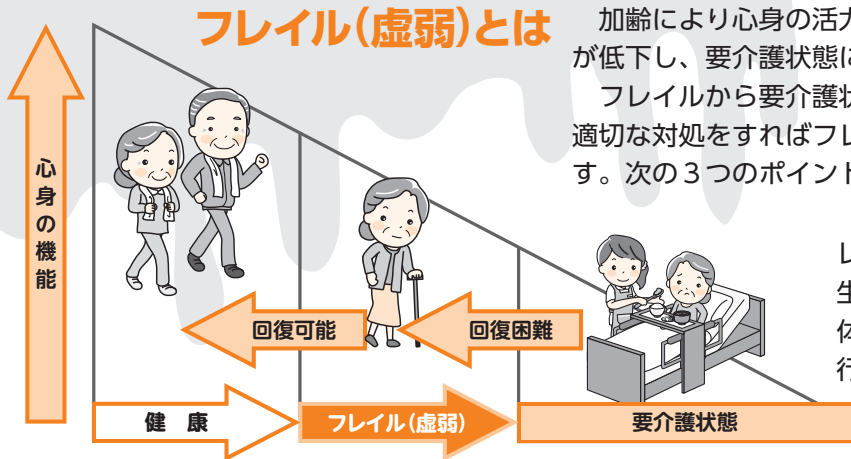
フレイル(虚弱)とは

加齢により心身の活力
が低下し、要介護状態に
フレイルから要介護状
適切な対処をすればフレ
す。次の３つのポイント

心身の機能

回復可能

回復困難

レ
生
体
行

健康

フレイル(虚弱)

要介護状態